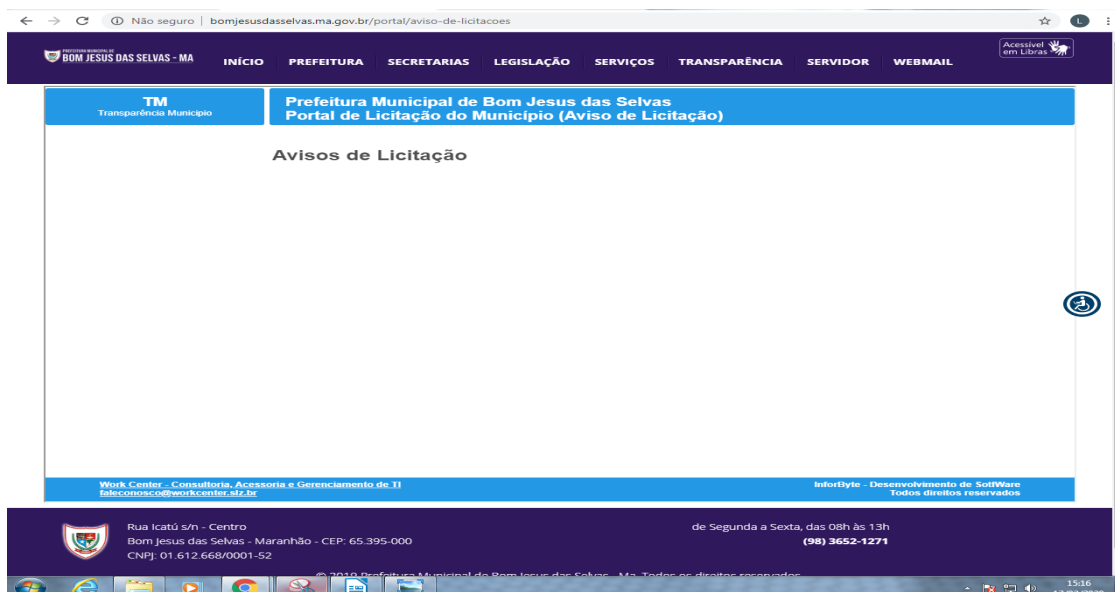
Não seguro | bomjesusdasselvas.ma.gov.br/portal/aviso-de-licitacoes

PREFEITURA MUNICIPAL DE BOM JESUS DAS SELVAS - MA

INÍCIO PREFEITURA SECRETARIAS LEGISLAÇÃO SERVIÇOS TRANSPARÊNCIA SERVIDOR WEBMAIL

Acessível em Libras

TM
Transparência Município

Prefeitura Municipal de Bom Jesus das Selvas
Portal de Licitação do Município (Aviso de Licitação)

Avisos de Licitação

Work Center - Consultoria, Acessoria e Gerenciamento de TI
faleconosco@workcenter.slz.br

InforByte - Desenvolvimento de SoftWare
Todos direitos reservados

Rua Icatú s/n - Centro
Bom Jesus das Selvas - Maranhão - CEP: 65.395-000
CNPJ: 01.612.668/0001-52

de Segunda a Sexta, das 08h às 13h
(98) 3652-1271

© 2019 Prefeitura Municipal de Bom Jesus das Selvas - Ma. Todos os direitos reservados

15:16
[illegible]